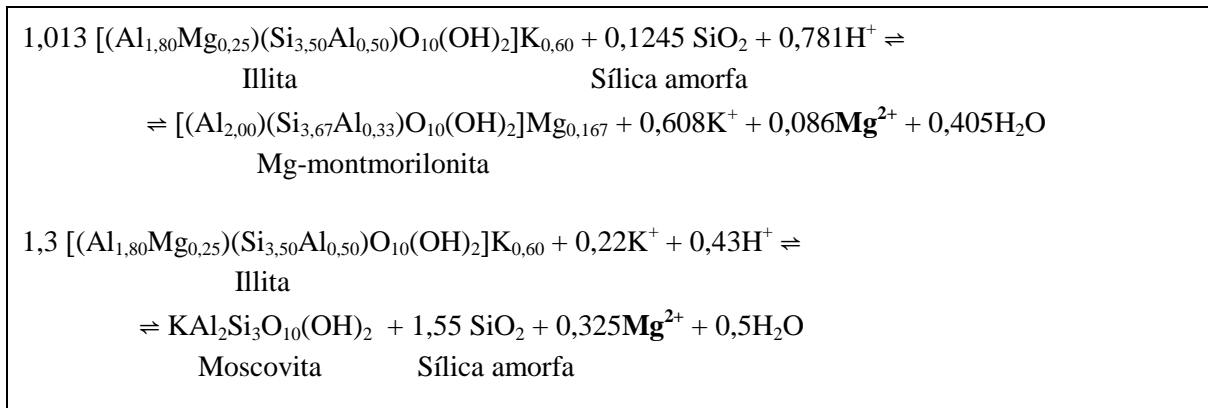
$1{,}013\ [(Al_{1,80}Mg_{0,25})(Si_{3,50}Al_{0,50})O_{10}(OH)_2]K_{0,60} + 0{,}1245\ SiO_2 + 0{,}781H^+ \rightleftharpoons$

Illita Sílica amorfa

$\rightleftharpoons [(Al_{2,00})(Si_{3,67}Al_{0,33})O_{10}(OH)_2]Mg_{0,167} + 0{,}608K^+ + 0{,}086\mathbf{Mg^{2+}} + 0{,}405H_2O$

Mg-montmorilonita

$1{,}3\ [(Al_{1,80}Mg_{0,25})(Si_{3,50}Al_{0,50})O_{10}(OH)_2]K_{0,60} + 0{,}22K^+ + 0{,}43H^+ \rightleftharpoons$

Illita

$\rightleftharpoons KAl_2Si_3O_{10}(OH)_2 + 1{,}55\ SiO_2 + 0{,}325\mathbf{Mg^{2+}} + 0{,}5H_2O$

Moscovita Sílica amorfa